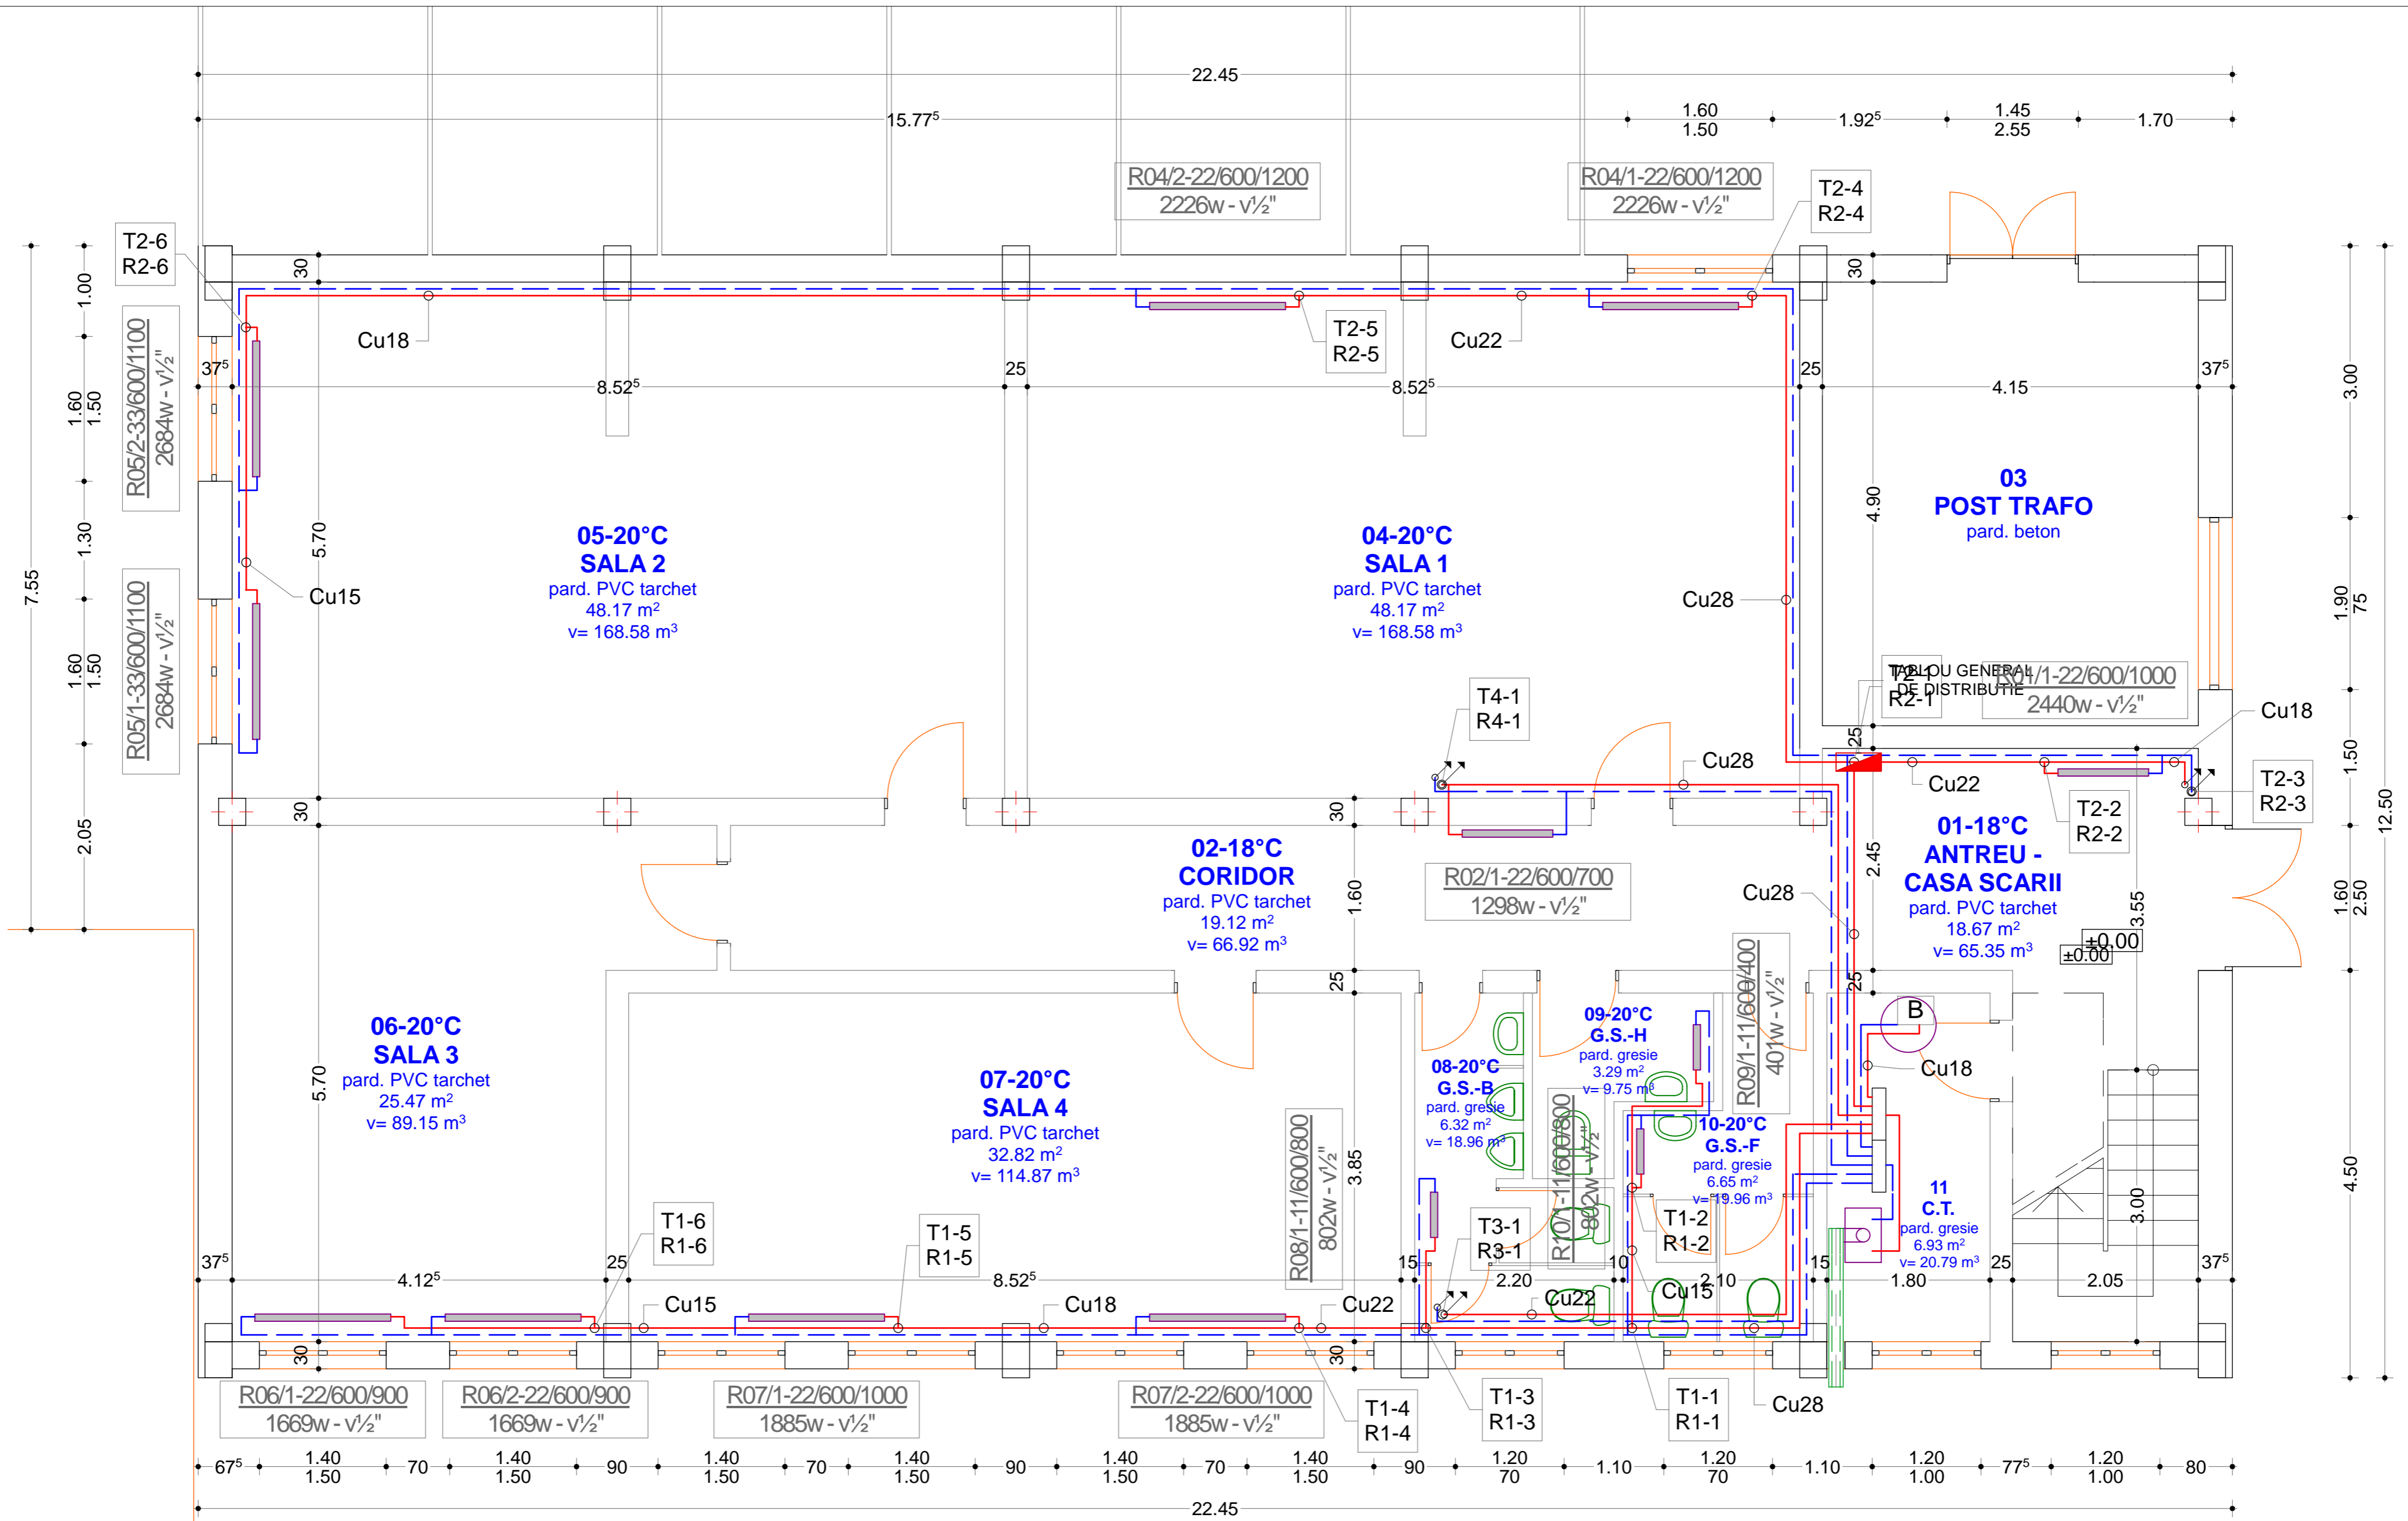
22.45
15.77⁵
1.60
1.50
1.92⁵
1.45
2.55
1.70

R04/2-22/600/1200
2226w - v½"

R04/1-22/600/1200
2226w - v½"

T2-4
R2-4

T2-6
R2-6

R05/2-33/600/1100
2684w - v½"

R05/1-33/600/1100
2684w - v½"

Cu18
T2-5
R2-5
Cu22

37⁵
8.52⁵
25
8.52⁵
25
4.15
37⁵

05-20°C
SALA 2
pard. PVC tarchet
48.17 m²
v= 168.58 m³

04-20°C
SALA 1
pard. PVC tarchet
48.17 m²
v= 168.58 m³

03
POST TRAFO
pard. beton

Cu15
Cu28

T2-1
R2-1
TABLOU GENERAL
DE DISTRIBUTIE
R01/1-22/600/1000
2440w - v½"

Cu18

T4-1
R4-1
Cu28
Cu22

T2-3
R2-3
T2-2
R2-2

02-18°C
CORIDOR
pard. PVC tarchet
19.12 m²
v= 66.92 m³

R02/1-22/600/700
1298w - v½"

Cu28

01-18°C
ANTREU -
CASA SCARII
pard. PVC tarchet
18.67 m²
v= 65.35 m³

±0.00
±0.00

06-20°C
SALA 3
pard. PVC tarchet
25.47 m²
v= 89.15 m³

07-20°C
SALA 4
pard. PVC tarchet
32.82 m²
v= 114.87 m³

R08/1-11/600/800
802w - v½"

08-20°C
G.S.-B
pard. gresie
6.32 m²
v= 18.96 m³

09-20°C
G.S.-H
pard. gresie
3.29 m²
v= 9.75 m³

R09/1-11/600/400
401w - v½"

10-20°C
G.S.-F
pard. gresie
6.65 m²
v= 19.96 m³

R10/1-11/600/800
802w - v½"

B
Cu18

11
C.T.
pard. gresie
6.93 m²
v= 20.79 m³

T1-6
R1-6
T1-5
R1-5
T3-1
R3-1
T1-2
R1-2

37⁵
4.12⁵
25
8.52⁵
15
2.20
10
2.10
15
1.80
25
2.05
37⁵

Cu15
Cu18
Cu22
Cu22
Cu15

R06/1-22/600/900
1669w - v½"
R06/2-22/600/900
1669w - v½"
R07/1-22/600/1000
1885w - v½"
R07/2-22/600/1000
1885w - v½"

T1-4
R1-4
T1-3
R1-3
T1-1
R1-1
Cu28

67⁵
1.40
1.50
70
1.40
1.50
90
1.40
1.50
70
1.40
1.50
90
1.40
1.50
70
1.40
1.50
90
1.20
70
1.10
1.20
70
1.10
1.20
1.00
77⁵
1.20
1.00
80

22.45

7.55
1.00
1.60
1.50
1.30
1.60
1.50
2.05
30
5.70
30
5.70
30
30
1.60
25
3.85
30
4.90
25
2.45
25
3.55
3.00
3.00
1.90
75
1.50
1.60
2.50
4.50
12.50